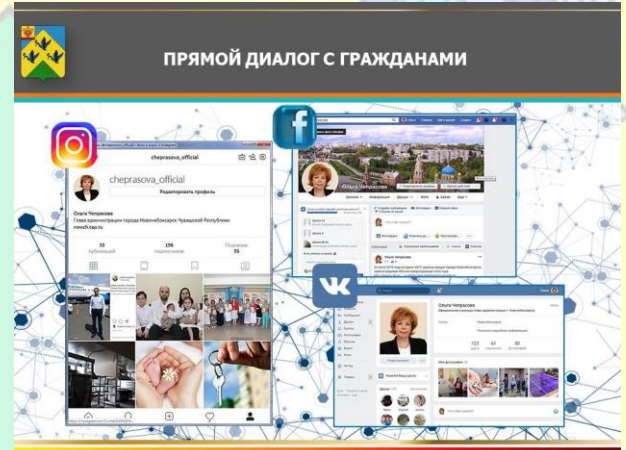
ПРЯМОЙ ДИАЛОГ С ГРАЖДАНАМИ

chеprasova_official

cheprasova_official

Редактировать профиль

Ольга Чепрасова
Глава администрации города Новочебоксарск Чувашской Республики
nowch.cap.ru

33
публикаций

196
подписчиков

Подписки
35

Ольга Чепрасова

Ольга Чепрасова